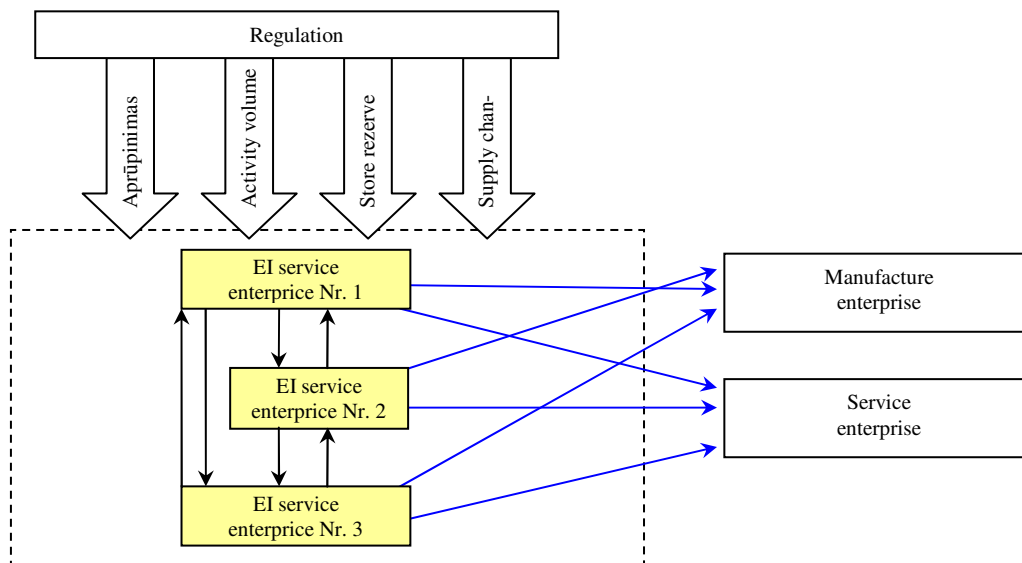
Regulation

Aprūpinimas

Activity volume

Store rezerve

Supply chan-

EI service enterprice Nr. 1

EI service enterprice Nr. 2

EI service enterprice Nr. 3

Manufacture enterprise

Service enterprise